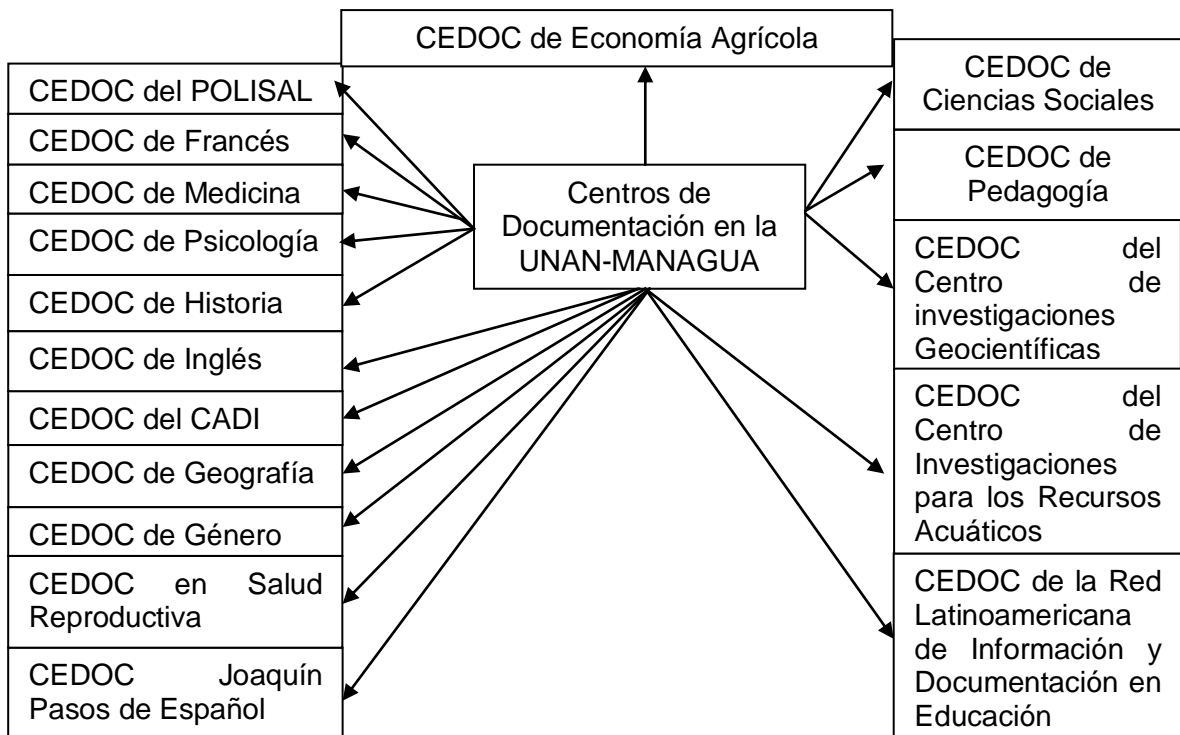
CEDOC de Economía Agrícola

CEDOC del POLISAL

CEDOC de Francés

CEDOC de Medicina

CEDOC de Psicología

CEDOC de Historia

CEDOC de Inglés

CEDOC del CADI

CEDOC de Geografía

CEDOC de Género

CEDOC en Salud Reproductiva

CEDOC Joaquín Pasos de Español

Centros de Documentación en la UNAN-MANAGUA

CEDOC de Ciencias Sociales

CEDOC de Pedagogía

CEDOC del Centro de investigaciones Geocientíficas

CEDOC del Centro de Investigaciones para los Recursos Acuáticos

CEDOC de la Red Latinoamericana de Información y Documentación en Educación